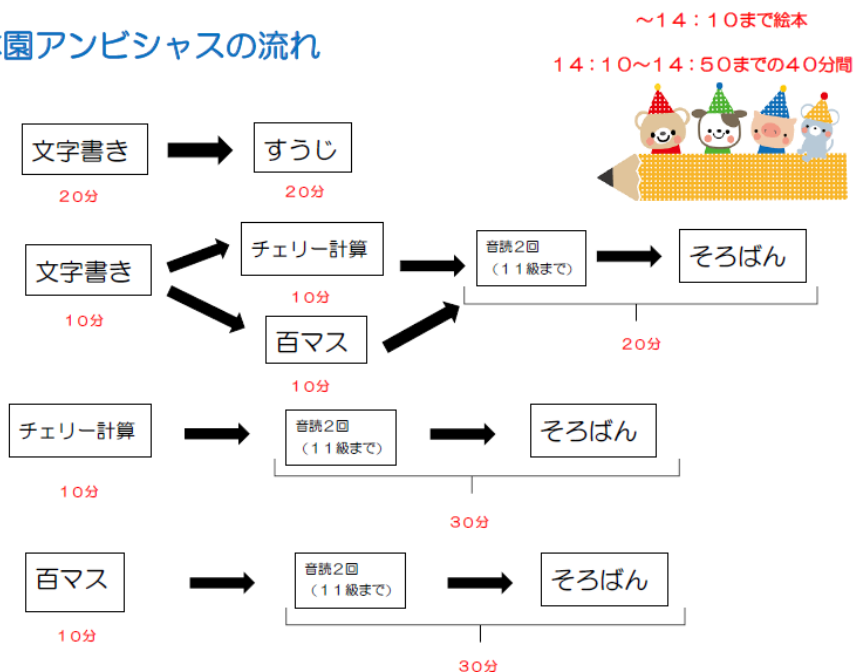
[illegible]園アンビシャスの流れ

～14：10まで絵本

14：10～14：50までの40分間

文字書き
20分

すうじ
20分

文字書き
10分

チェリー計算
10分

百マス
10分

音読2回
（11級まで）

そろばん
20分

チェリー計算
10分

音読2回
（11級まで）

そろばん
30分

百マス
10分

音読2回
（11級まで）

そろばん
30分